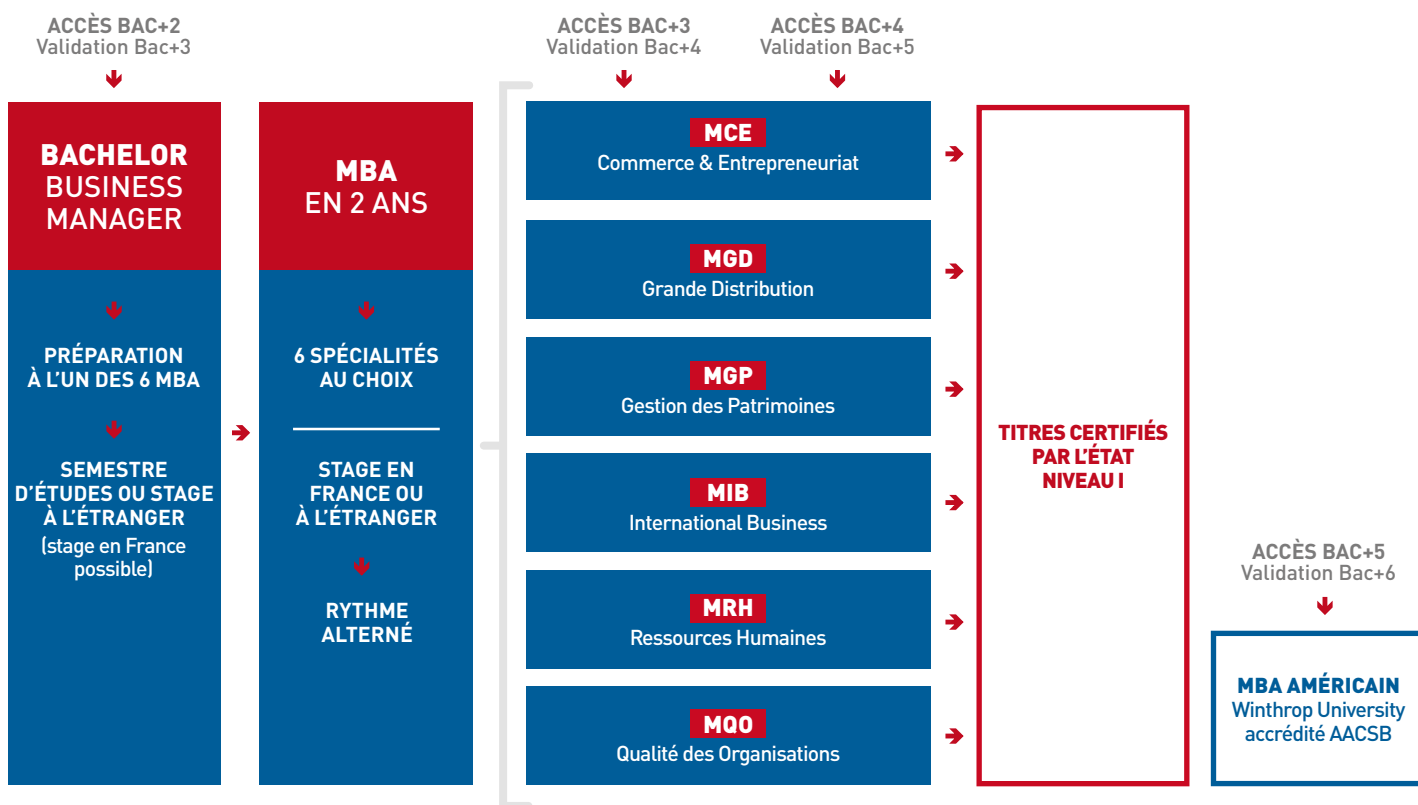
ACCÈS BAC+2
Validation Bac+3

BACHELOR BUSINESS MANAGER

PRÉPARATION À L'UN DES 6 MBA

SEMESTRE D'ÉTUDES OU STAGE À L'ÉTRANGER
(stage en France possible)

MBA EN 2 ANS

6 SPÉCIALITÉS AU CHOIX

STAGE EN FRANCE OU À L'ÉTRANGER

RYTHME ALTERNÉ

ACCÈS BAC+3
Validation Bac+4

ACCÈS BAC+4
Validation Bac+5

MCE
Commerce & Entrepreneuriat

MGD
Grande Distribution

MGP
Gestion des Patrimoines

MIB
International Business

MRH
Ressources Humaines

MQO
Qualité des Organisations

TITRES CERTIFIÉS PAR L'ÉTAT NIVEAU I

ACCÈS BAC+5
Validation Bac+6

MBA AMÉRICAIN
Winthrop University
accrédité AACSB